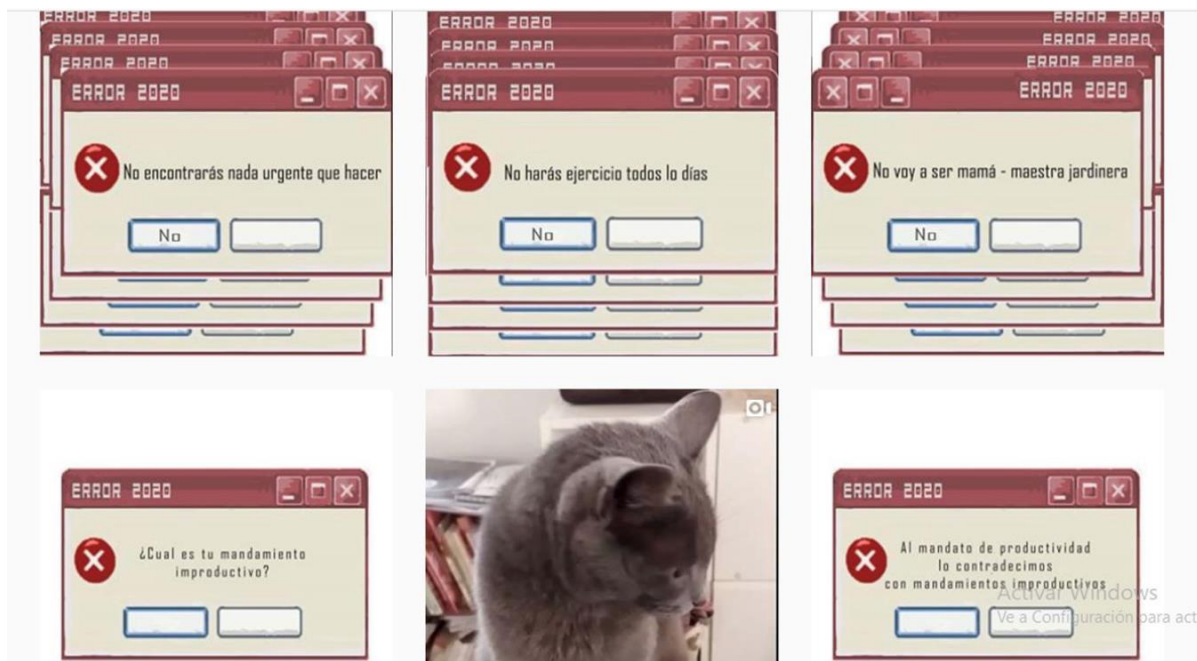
ERROR 2020
ERROR 2020
ERROR 2020
ERROR 2020

No encontrarás nada urgente que hacer

No

ERROR 2020
ERROR 2020
ERROR 2020
ERROR 2020

No harás ejercicio todos lo días

No

ERROR 2020
ERROR 2020
ERROR 2020
ERROR 2020

No voy a ser mamá - maestra jardinera

No

ERROR 2020

¿Cual es tu mandamiento improductivo?

ERROR 2020

Al mandato de productividad lo contradecimos con mandamientos improductivos

Activar Windows
Ve a Configuración para act